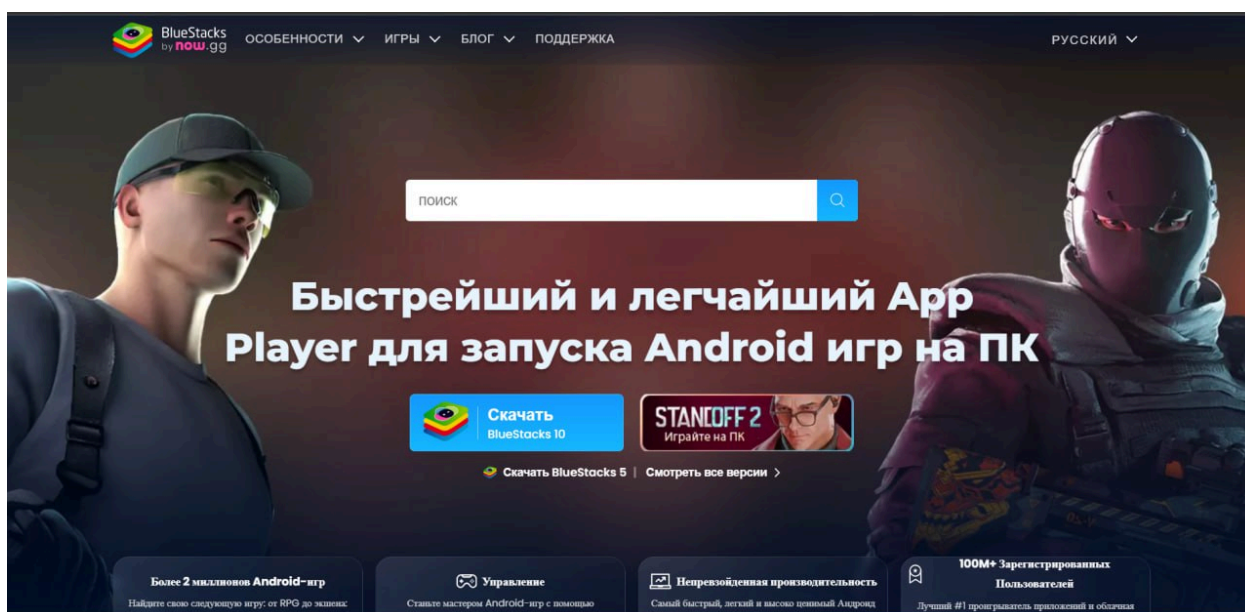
BlueStacks by now.gg ОСОБЕННОСТИ ИГРЫ БЛОГ ПОДДЕРЖКА РУССКИЙ

ПОИСК

Быстрейший и легчайший App Player для запуска Android игр на ПК

Скачать BlueStacks 10

STANDOFF 2 Играйте на ПК

Скачать BlueStacks 5 | Смотреть все версии >

Более 2 миллионов Android-игр
Найдите свою следующую игру: от RPG до экшена:

Управление
Станьте мастером Android-игр с помощью

Непревзойденная производительность
Самый быстрый, легкий и высоко ценимый Андроид

100M+ Зарегистрированных Пользователей
Лучший #1 проигрыватель приложений и облачная